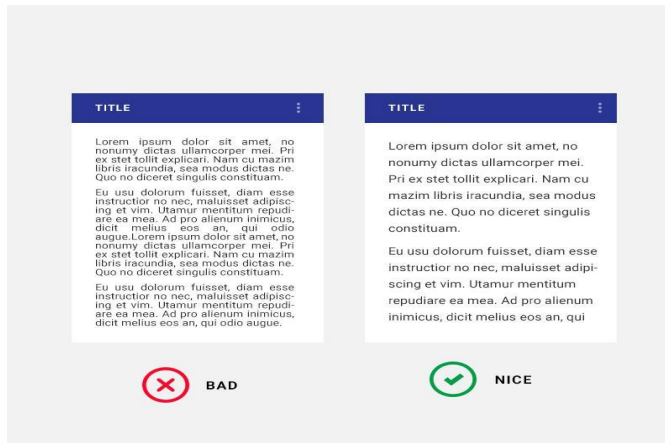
TITLE

Lorem ipsum dolor sit amet, no nonumy dictas ullamcorper mei. Pri ex stet tollit explicari. Nam cu mazim libris iracundia, sea modus dictas ne. Quo no diceret singulis constituam.

Eu usu dolorum fuisset, diam esse instructior no nec, maluisset adipiscing et vim. Utamur mentitum repudiare ea mea. Ad pro alienum inimicus, dicit melius eos an, qui odio augue.Lorem ipsum dolor sit amet, no nonumy dictas ullamcorper mei. Pri ex stet tollit explicari. Nam cu mazim libris iracundia, sea modus dictas ne. Quo no diceret singulis constituam.

Eu usu dolorum fuisset, diam esse instructior no nec, maluisset adipiscing et vim. Utamur mentitum repudiare ea mea. Ad pro alienum inimicus, dicit melius eos an, qui odio augue.

BAD

TITLE

Lorem ipsum dolor sit amet, no nonumy dictas ullamcorper mei. Pri ex stet tollit explicari. Nam cu mazim libris iracundia, sea modus dictas ne. Quo no diceret singulis constituam.

Eu usu dolorum fuisset, diam esse instructior no nec, maluisset adipiscing et vim. Utamur mentitum repudiare ea mea. Ad pro alienum inimicus, dicit melius eos an, qui

NICE